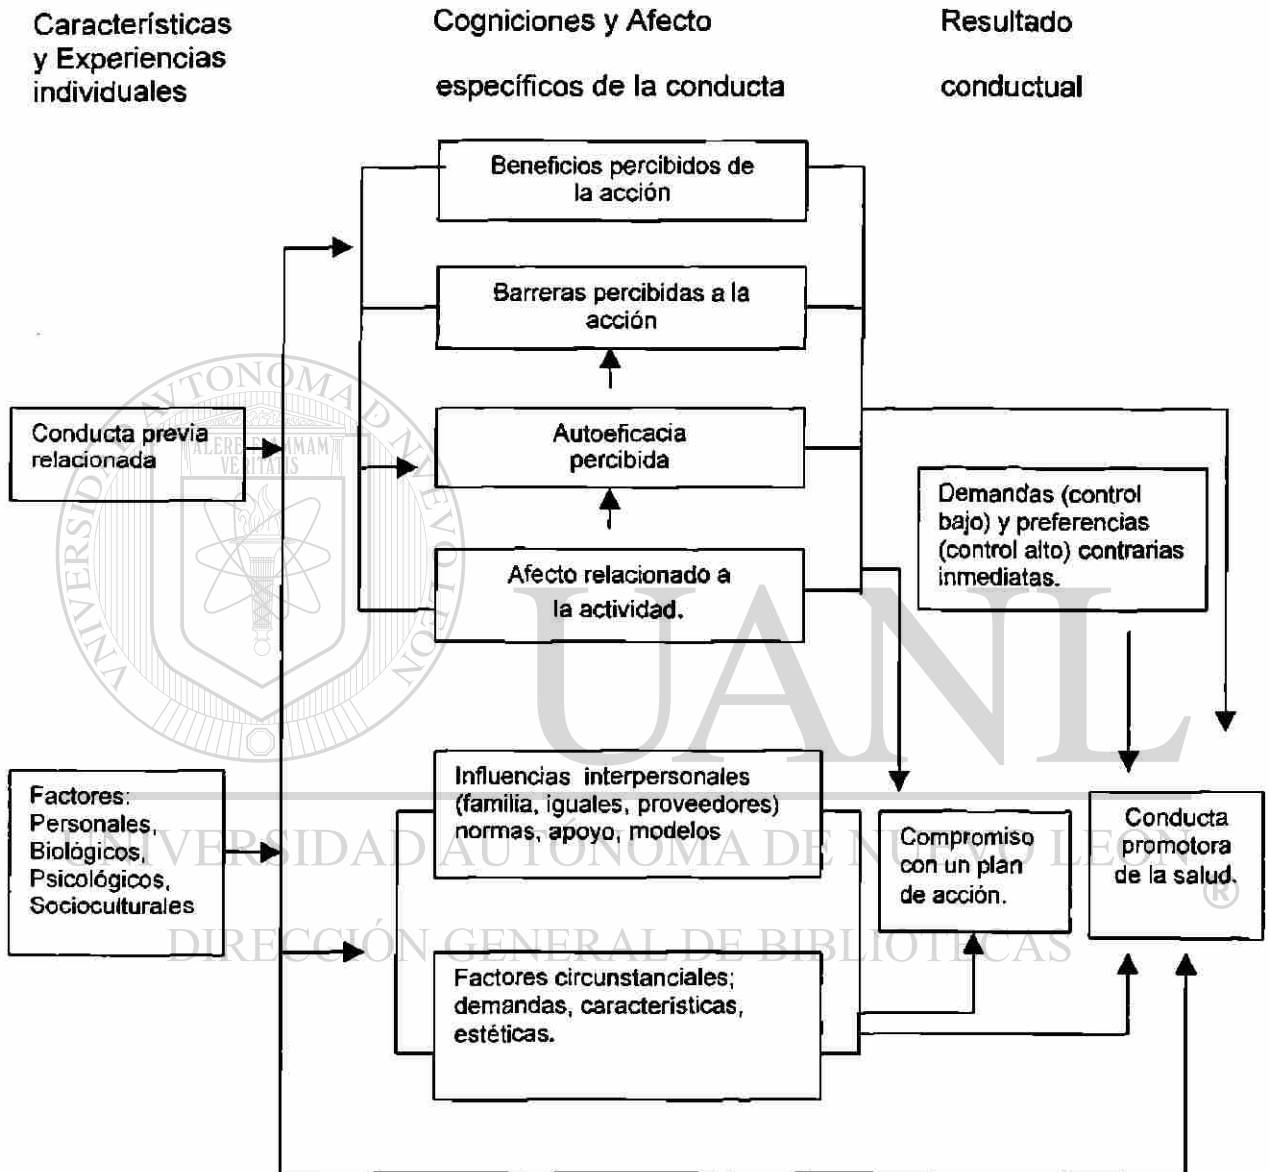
Características y Experiencias individuales

Cogniciones y Afecto

específicos de la conducta

Resultado

conductual

Beneficios percibidos de la acción

Barreras percibidas a la acción

Conducta previa relacionada

Autoeficacia percibida

Demandas (control bajo) y preferencias (control alto) contrarias inmediatas.

Afecto relacionado a la actividad.

Factores: Personales, Biológicos, Psicológicos, Socioculturales

Influencias interpersonales (familia, iguales, proveedores) normas, apoyo, modelos

Compromiso con un plan de acción.

Conducta promotora de la salud.

Factores circunstanciales; demandas, características, estéticas.

UANL

UNIVERSIDAD AUTÓNOMA DE NUEVO LEÓN

DIRECCIÓN GENERAL DE BIBLIOTECAS

UNIVERSIDAD AUTONOMA DE NUEVO LEON

ALERE FLAMMAM VERITATIS